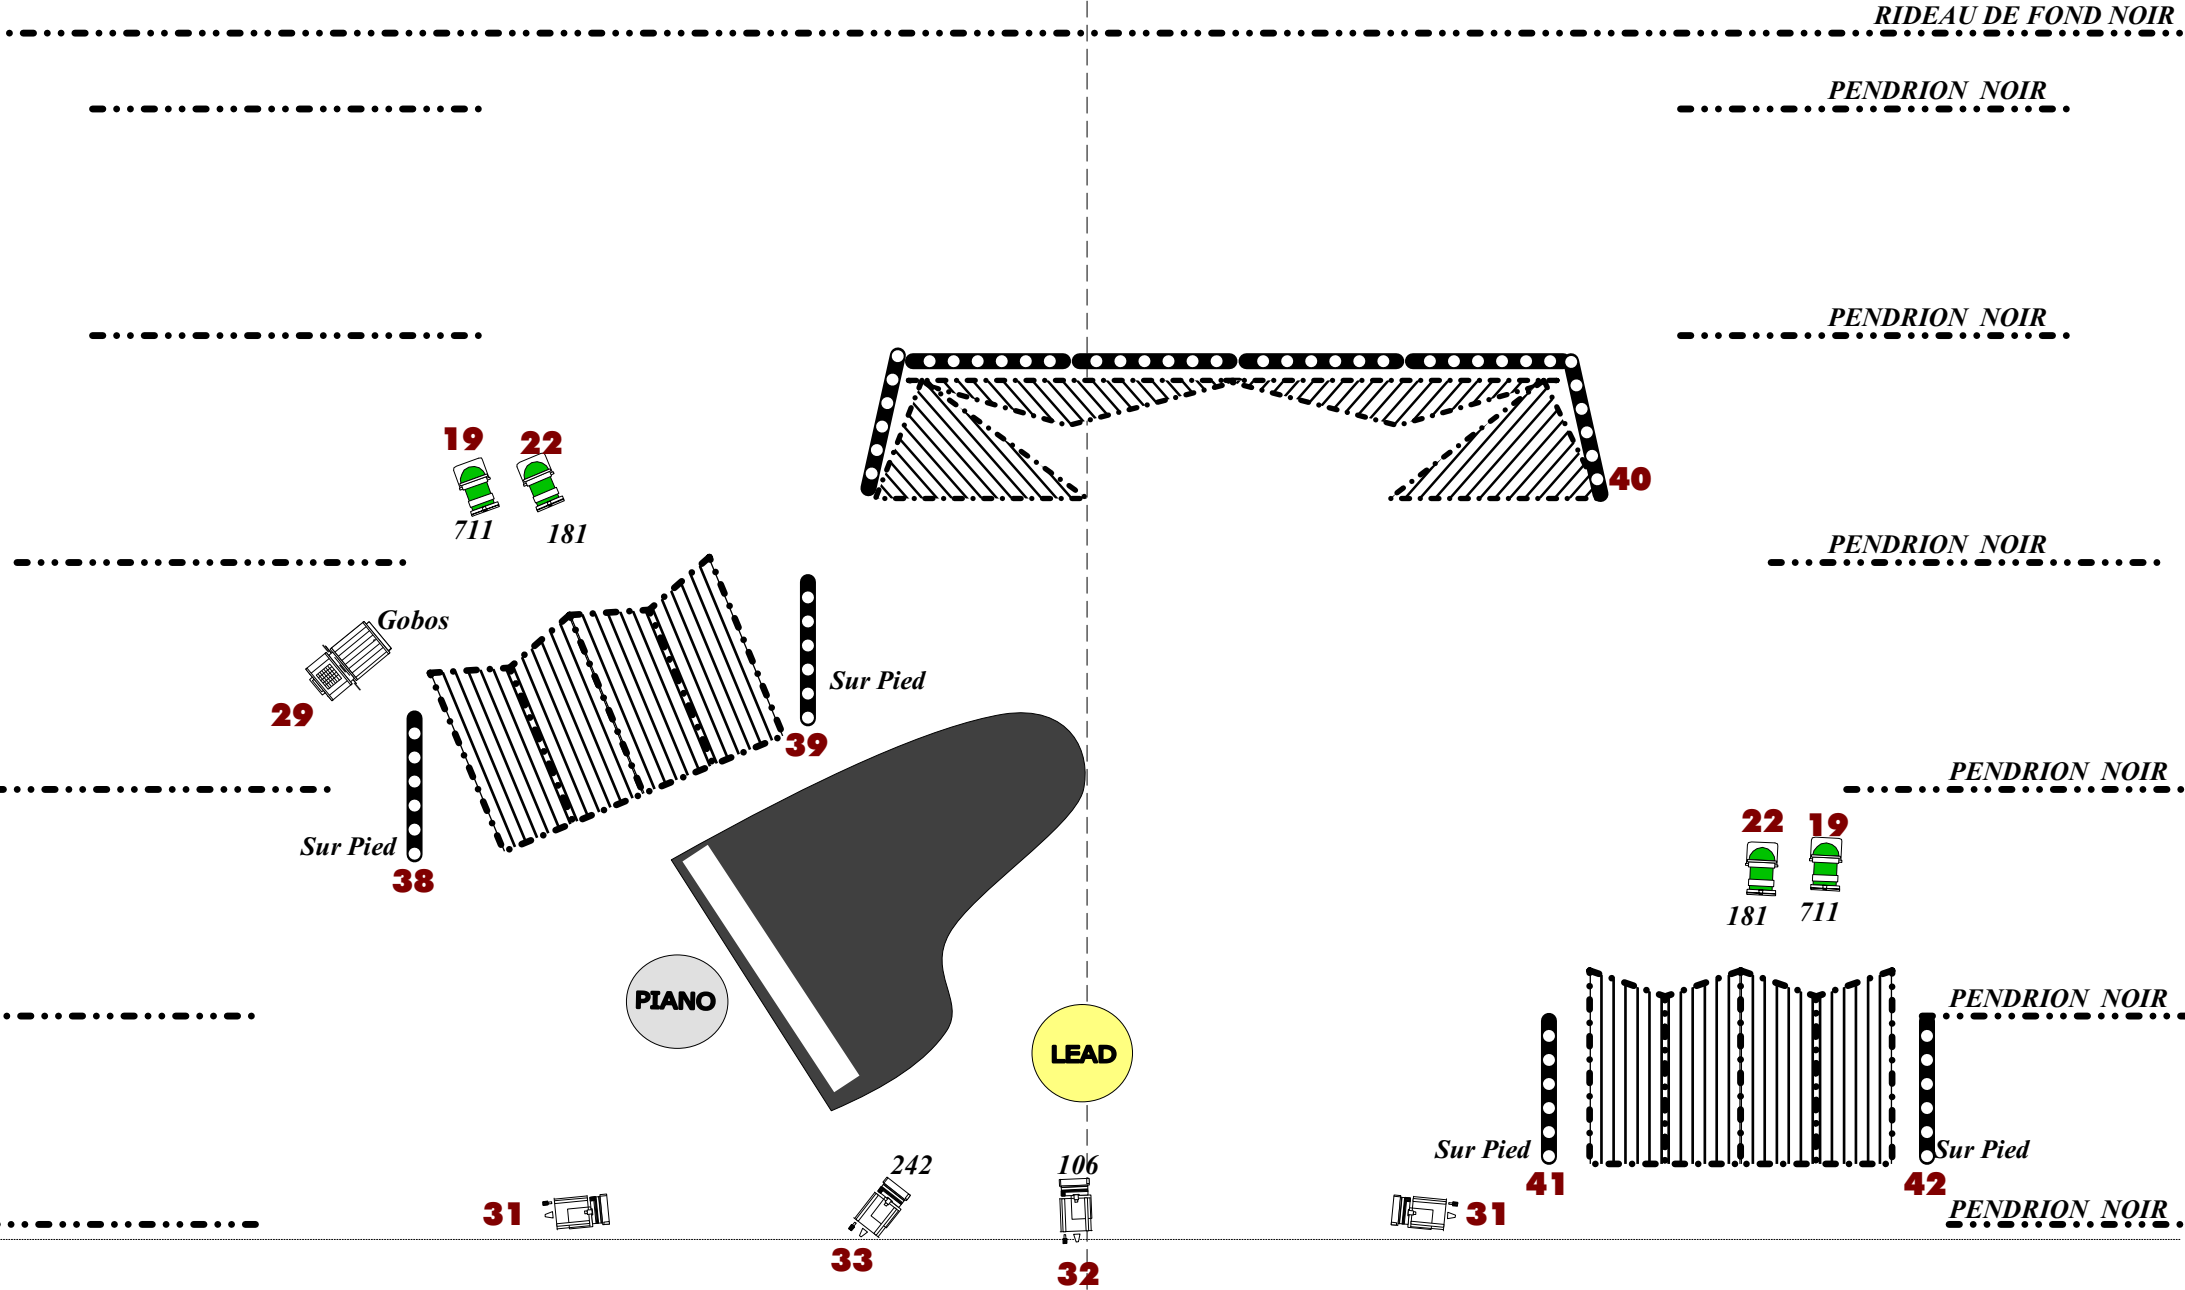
RIDEAU DE FOND NOIR

PENDRION NOIR

PENDRION NOIR

19 22
711 181

40

PENDRION NOIR

Gobos

29

Sur Pied

39

PENDRION NOIR

Sur Pied
38

22 19
181 711

PIANO

PENDRION NOIR

LEAD

Sur Pied
41

Sur Pied
42

242
106

31

33

32

31

PENDRION NOIR